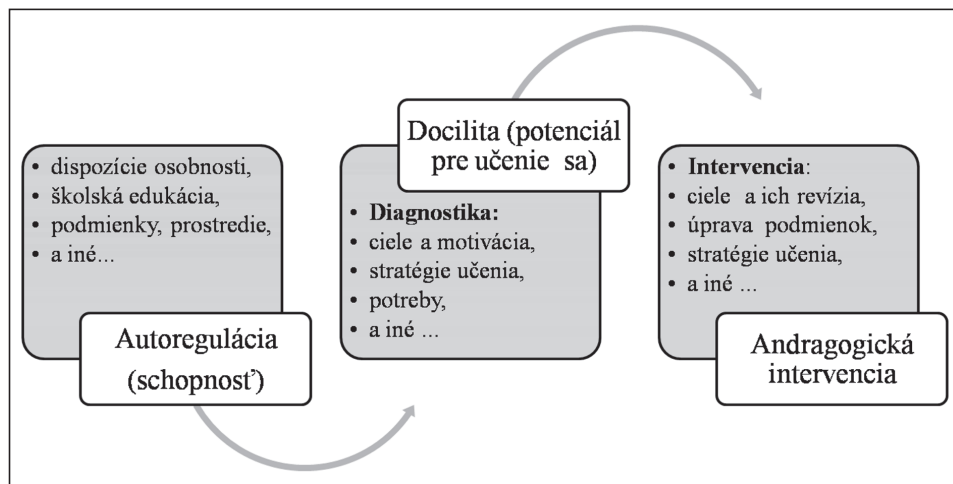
- dispozície osobnosti,
- školská edukácia,
- podmienky, prostredie,
- a iné...

Autoregulácia (schopnosť)

Docilita (potenciál pre učenie sa)

- **Diagnostika:**
- ciele a motivácia,
- stratégie učenia,
- potreby,
- a iné ...

- **Intervencia**:
- ciele a ich revízia,
- úprava podmienok,
- stratégie učenia,
- a iné ...

Andragogická intervencia